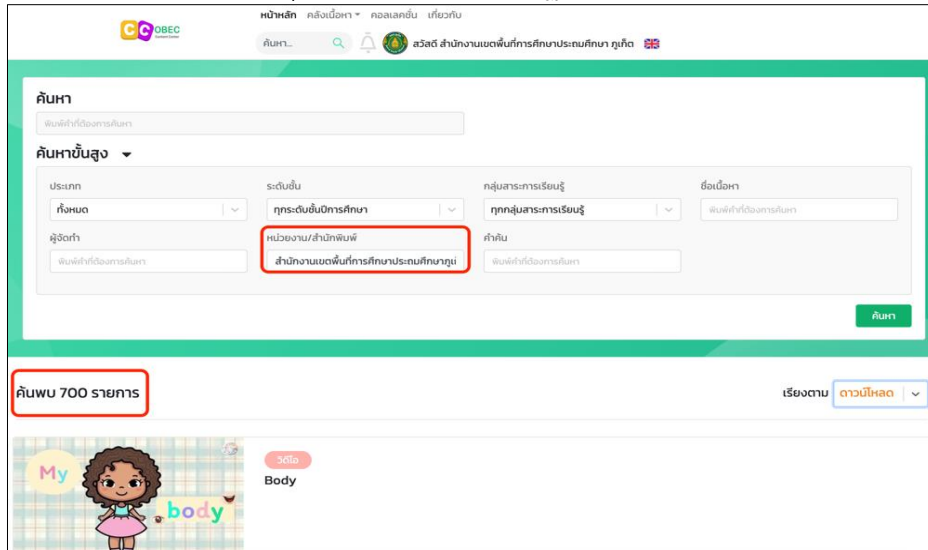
OBEC

หน้าหลัก คลังเนื้อหา คอลเลคชั่น เกี่ยวกับ

ค้นหา...

สวัสดี สำนักงานเขตพื้นที่การศึกษาประถมศึกษา ภูเก็ต

ค้นหา

พิมพ์คำที่ต้องการค้นหา

ค้นหาขั้นสูง

ประเภท
ทั้งหมด

ระดับชั้น
ทุกระดับชั้นปีการศึกษา

กลุ่มสาระการเรียนรู้
ทุกกลุ่มสาระการเรียนรู้

ชื่อเนื้อหา
พิมพ์คำที่ต้องการค้นหา

ผู้จัดทำ
พิมพ์คำที่ต้องการค้นหา

หน่วยงาน/สำนักพิมพ์
สำนักงานเขตพื้นที่การศึกษาประถมศึกษาภูเ

คำค้น
พิมพ์คำที่ต้องการค้นหา

ค้นหา

ค้นพบ 700 รายการ

เรียงตาม ดาวน์โหลด

My body

วิดีโอ

Body